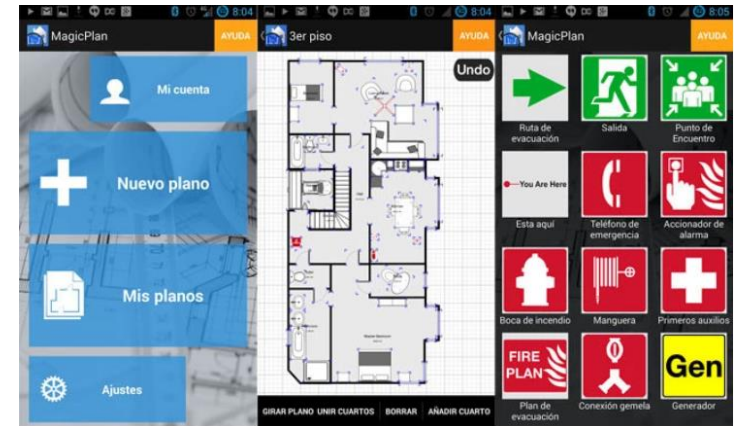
8:04
MagicPlan
AYUDA
Mi cuenta
Nuevo plano
Mis planos
Ajustes

8:04
3er piso
AYUDA
Undo
GIRAR PLANO UNIR CUARTOS BORRAR AÑADIR CUARTO

8:05
MagicPlan
AYUDA
Ruta de evacuación
Salida
Punto de Encuentro
You Are Here
Esta aquí
Teléfono de emergencia
Accionador de alarma
Boca de incendio
Manguera
Primeros auxilios
FIRE PLAN
Plan de evacuación
Conexión gemela
Gen
Generador